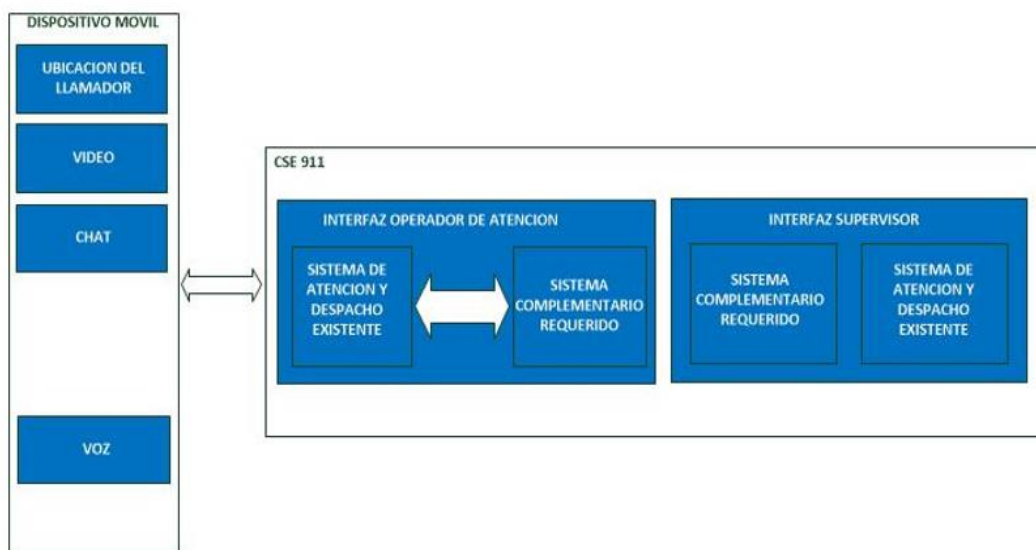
DISPOSITIVO MOVIL

UBICACION DEL LLAMADOR

VIDEO

CHAT

VOZ

CSE 911

INTERFAZ OPERADOR DE ATENCION

SISTEMA DE ATENCION Y DESPACHO EXISTENTE

SISTEMA COMPLEMENTARIO REQUERIDO

INTERFAZ SUPERVISOR

SISTEMA COMPLEMENTARIO REQUERIDO

SISTEMA DE ATENCION Y DESPACHO EXISTENTE